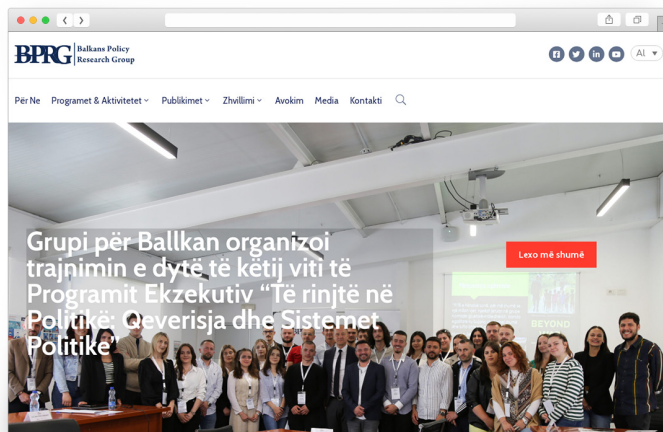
BPRG Balkans Policy Research Group

AL

Për Ne Programet & Aktivitetet Publikimet Zhvillimi Avokim Media Kontakti

Grupi për Ballkan organizoi trajnimin e dytë të këtij viti të Programit Ekzekutiv “Të rinjtë në Politikë: Qeverisja dhe Sistemet Politike”

Lexo më shumë

BEYOND